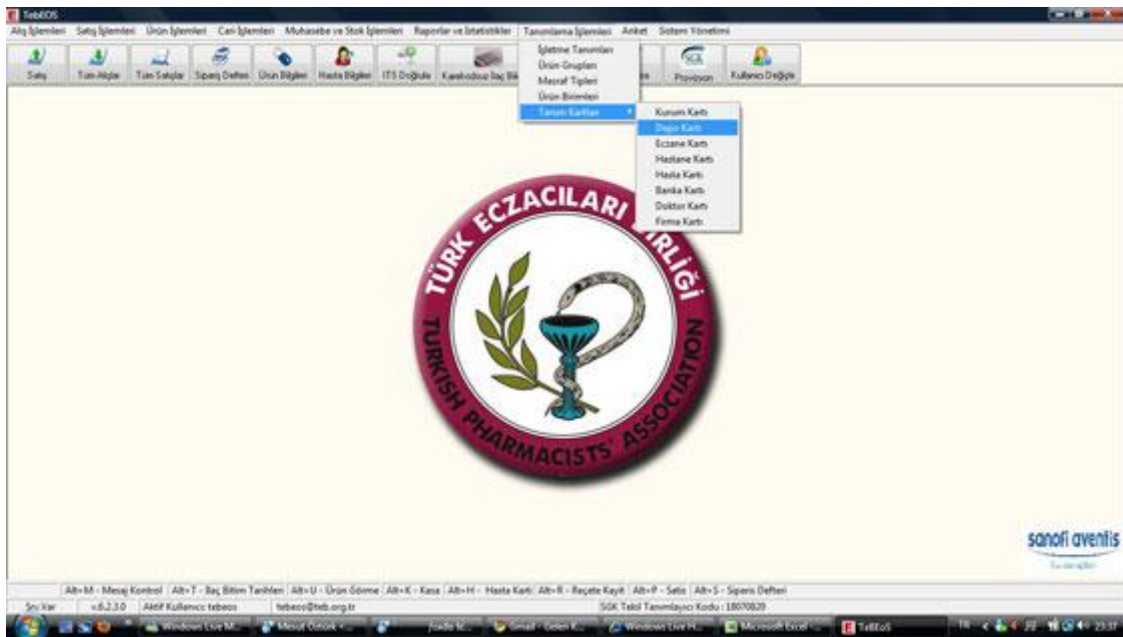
TebEOS

Alış İşlemleri Satış İşlemleri Ürün İşlemleri Cari İşlemleri Muhasebe ve Stok İşlemleri Raporlar ve İstatistikler Tanımlama İşlemleri Anket Sistem Yönetimi

Satış Tüm Alışlar Tüm Satışlar Sipariş Defteri Ürün Bilgileri Hasta Bilgileri ITS Doğrula Karekodsuz İlaç Bil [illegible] Provizyon Kullanıcı Değiştir

İşletme Tanımları
Ürün Grupları
Masraf Tipleri
Ürün Birimleri
Tanım Kartları

Kurum Kartı
Depo Kartı
Eczane Kartı
Hastane Kartı
Hasta Kartı
Banka Kartı
Doktor Kartı
Firma Kartı

TÜRK ECZACILARI BİRLİĞİ
TURKISH PHARMACISTS' ASSOCIATION

sanofi aventis
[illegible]

Alt+M - Mesaj Kontrol | Alt+T - İlaç Bitim Tarihleri | Alt+U - Ürün Ödeme | Alt+K - Kasa | Alt+H - Hasta Kartı | Alt+R - Reçete Kayıt | Alt+P - Satış | Alt+S - Sipariş Defteri

Sru:Var v.6.2.3.0 Aktif Kullanıcı: tebeos tebeos@teb.org.tr SGK Tebil Tanımlayıcı Kodu : 18070820

Windows Live M... Mesaj Ozturk - ... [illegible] Gmail - Gelen K... Windows Live H... Microsoft Excel - ... TebEOS TR 23:37